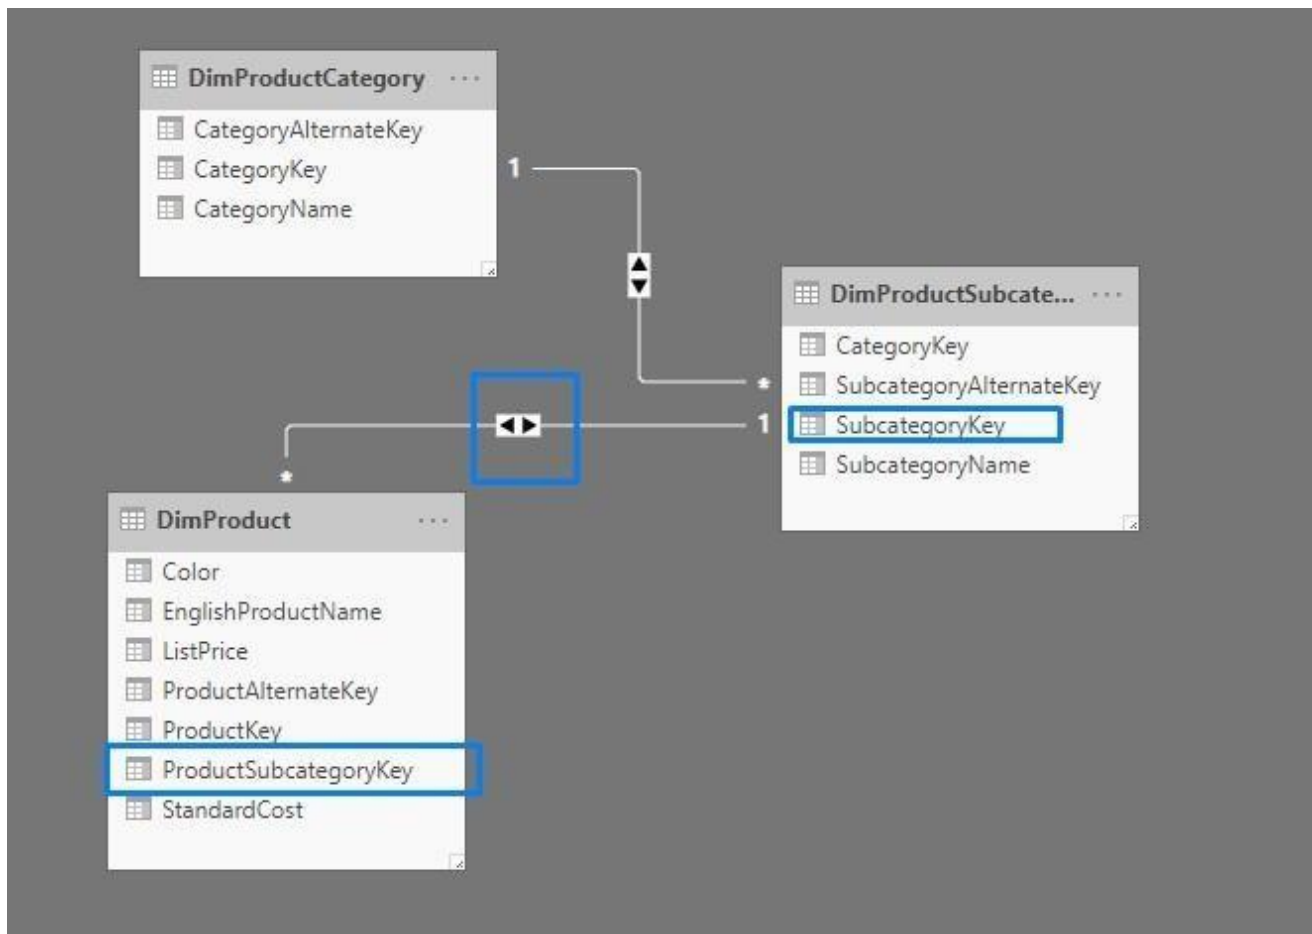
DimProductCategory ···
CategoryAlternateKey
CategoryKey
CategoryName

1

DimProductSubcate... ···
CategoryKey
SubcategoryAlternateKey
SubcategoryKey
SubcategoryName

*
1

*

DimProduct ···
Color
EnglishProductName
ListPrice
ProductAlternateKey
ProductKey
ProductSubcategoryKey
StandardCost